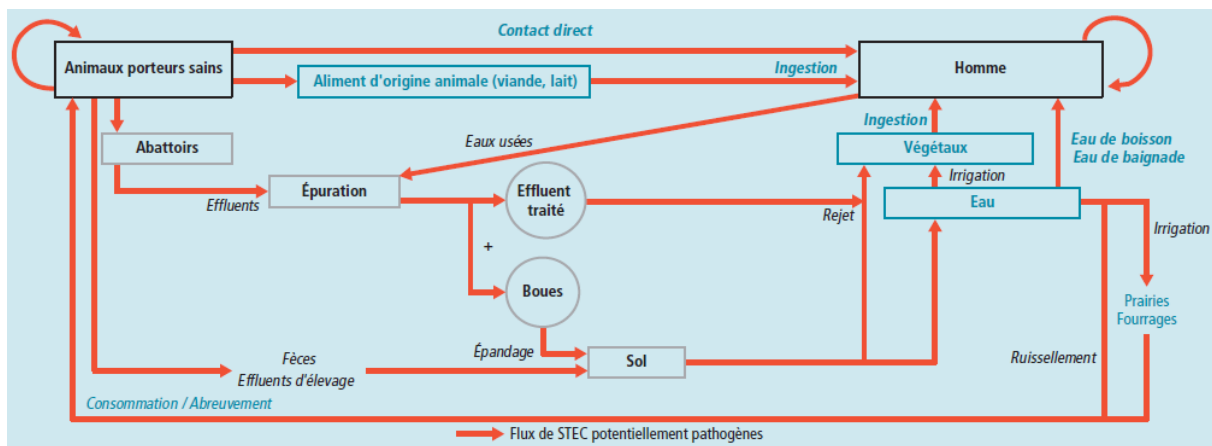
Contact direct

Animaux porteurs sains

Aliment d'origine animale (viande, lait)

Ingestion

Homme

Abattoirs

Eaux usées

Ingestion

Végétaux

Eau de boisson
Eau de baignade

Effluents

Épuration

Effluent traité

Irrigation

Rejet

Eau

Irrigation

+

Boues

Prairies
Fourrages

Épandage

Fèces
Effluents d'élevage

Sol

Ruissellement

Consommation / Abreuvement

Flux de STEC potentiellement pathogènes